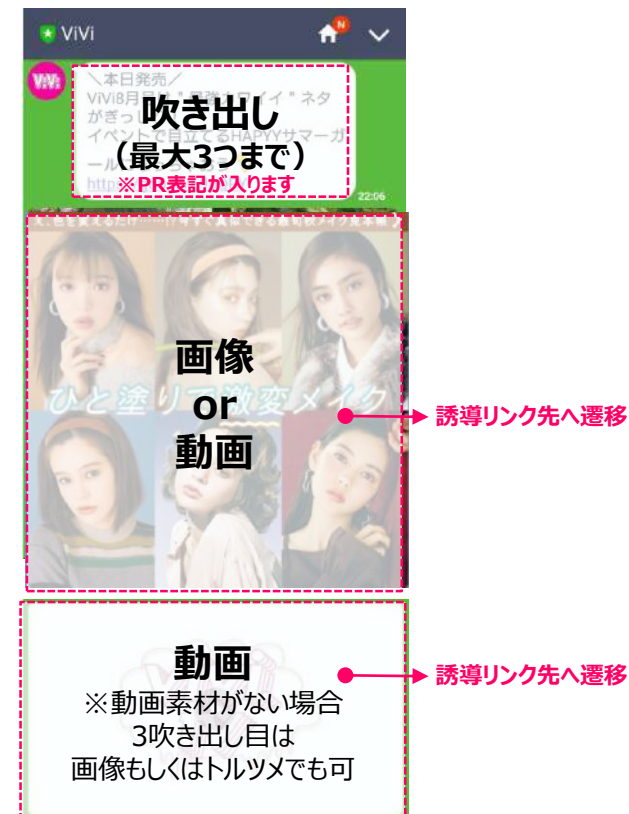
ViVi

N

ViVi

＼本日発売／
ViVi8月号は"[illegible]イイ"ネタがぎっ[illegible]
イベントで目立てるHAPYYサマーガール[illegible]
http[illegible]

吹き出し
（最大3つまで）
※PR表記が入ります

22:06

ひと塗りで激変メイク

画像
or
動画

誘導リンク先へ遷移

動画
※動画素材がない場合
3吹き出し目は
画像もしくはトルツメでも可

誘導リンク先へ遷移